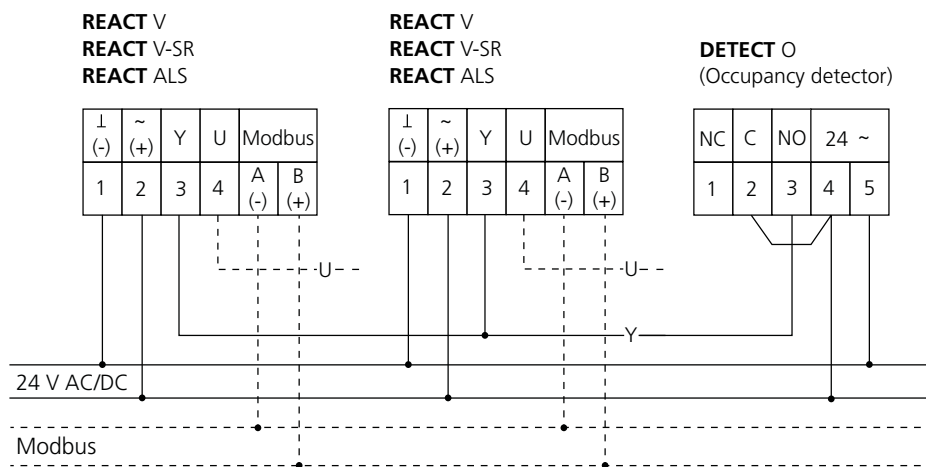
**REACT** V
**REACT** V-SR
**REACT** ALS

| ⊥ (-) | ~ (+) | Y | U | Modbus | |
|---|---|---|---|---|---|
| 1 | 2 | 3 | 4 | A (-) | B (+) |

**REACT** V
**REACT** V-SR
**REACT** ALS

| ⊥ (-) | ~ (+) | Y | U | Modbus | |
|---|---|---|---|---|---|
| 1 | 2 | 3 | 4 | A (-) | B (+) |

**DETECT** O
(Occupancy detector)

| NC | C | NO | 24 ~ | |
|---|---|---|---|---|
| 1 | 2 | 3 | 4 | 5 |

U
U
Y
24 V AC/DC
Modbus